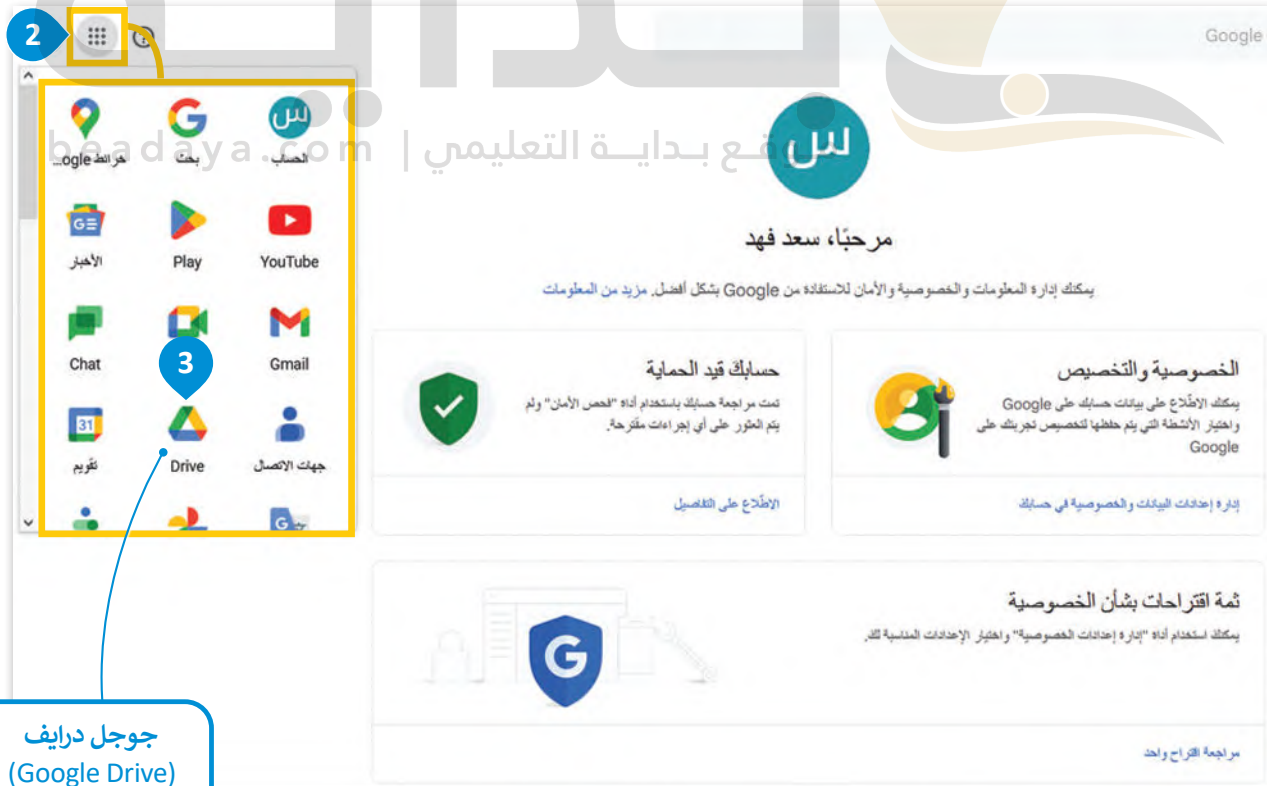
2

Google

الحساب

بحث

خرائط Google

beadaya.com | موقع بداية التعليمي

س

مرحبًا، سعد فهد

يمكنك إدارة المعلومات والخصوصية والأمان للاستفادة من Google بشكل أفضل. مزيد من المعلومات

YouTube

Play

الأخبار

Gmail

Chat

3

جهات الاتصال

Drive

تقويم

الخصوصية والتخصيص

يمكنك الاطّلاع على بيانات حسابك على Google واختيار الأنشطة التي يتم حفظها لتخصيص تجربتك على Google

إدارة إعدادات البيانات والخصوصية في حسابك

حسابك قيد الحماية

تمت مراجعة حسابك باستخدام أداة "فحص الأمان" ولم يتم العثور على أي إجراءات مقترحة.

الاطّلاع على التفاصيل

ثمة اقتراحات بشأن الخصوصية

يمكنك استخدام أداة "إدارة إعدادات الخصوصية" واختيار الإعدادات المناسبة لك.

مراجعة اقتراح واحد

جوجل درايف
(Google Drive)